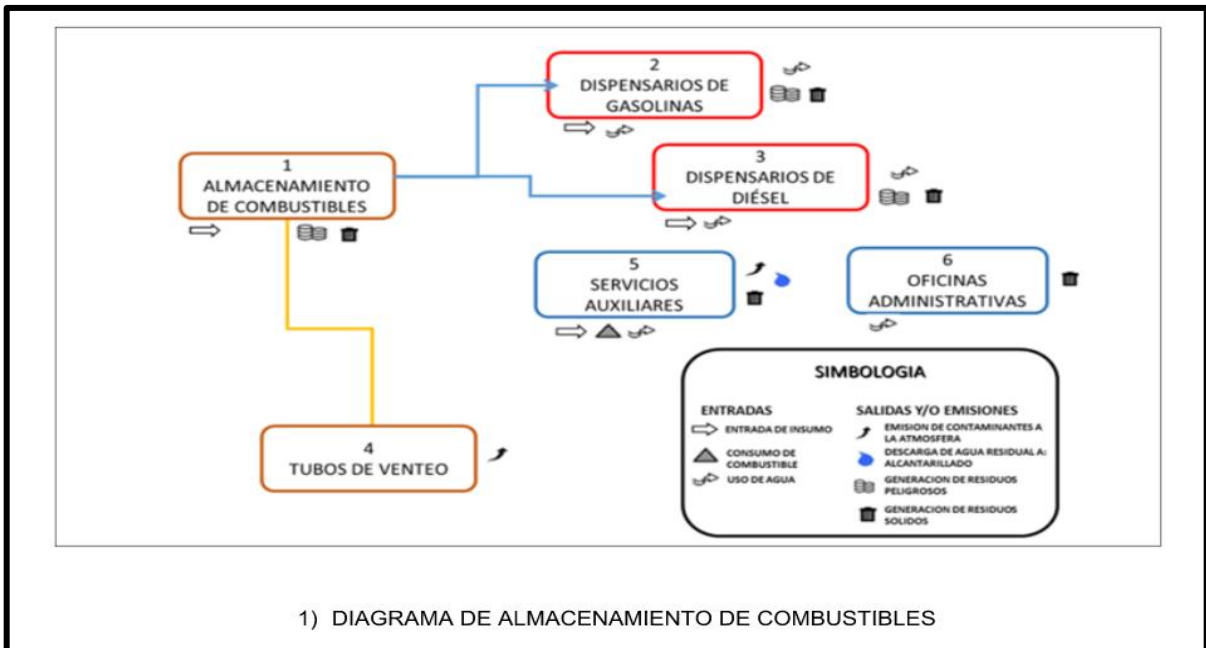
2
DISPENSARIOS DE GASOLINAS

1
ALMACENAMIENTO DE COMBUSTIBLES

3
DISPENSARIOS DE DIÉSEL

5
SERVICIOS AUXILIARES

6
OFICINAS ADMINISTRATIVAS

4
TUBOS DE VENTEO

SIMBOLOGIA

ENTRADAS
ENTRADA DE INSUMO
CONSUMO DE COMBUSTIBLE
USO DE AGUA

SALIDAS Y/O EMISIONES
EMISION DE CONTAMINANTES A LA ATMOSFERA
DESCARGA DE AGUA RESIDUAL A: ALCANTARILLADO
GENERACION DE RESIDUOS PELIGROSOS
GENERACION DE RESIDUOS SOLIDOS

1) DIAGRAMA DE ALMACENAMIENTO DE COMBUSTIBLES